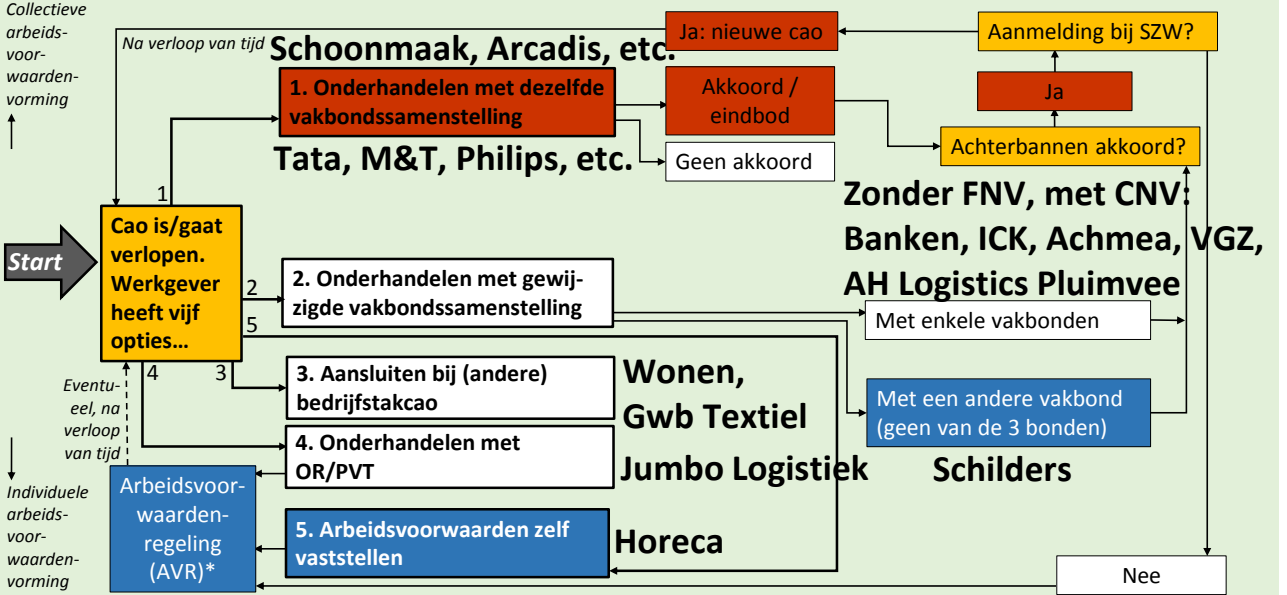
Collectieve arbeidsvoorwaardenvorming

Na verloop van tijd

Schoonmaak, Arcadis, etc.

Ja: nieuwe cao

Aanmelding bij SZW?

1. Onderhandelen met dezelfde vakbondssamenstelling

Akkoord / eindbod

Ja

Achterbannen akkoord?

Tata, M&T, Philips, etc.

Geen akkoord

Zonder FNV, met CNV: Banken, ICK, Achmea, VGZ, AH Logistics Pluimvee

1

Start

Cao is/gaat verlopen. Werkgever heeft vijf opties…

2

2. Onderhandelen met gewijzigde vakbondssamenstelling

5

Met enkele vakbonden

4

3

3. Aansluiten bij (andere) bedrijfstakcao

Wonen, Gwb Textiel

Eventueel, na verloop van tijd

Met een andere vakbond (geen van de 3 bonden)

4. Onderhandelen met OR/PVT

Jumbo Logistiek

Schilders

Individuele arbeidsvoorwaardenvorming

Arbeidsvoorwaardenregeling (AVR)*

5. Arbeidsvoorwaarden zelf vaststellen

Horeca

Nee